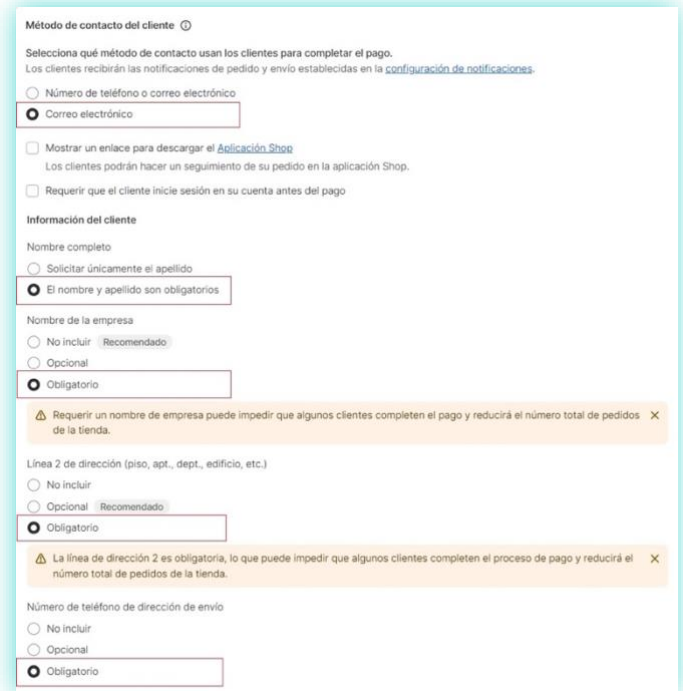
Método de contacto del cliente ⓘ

Selecciona qué método de contacto usan los clientes para completar el pago.
Los clientes recibirán las notificaciones de pedido y envío establecidas en la configuración de notificaciones.

Número de teléfono o correo electrónico

Correo electrónico

Mostrar un enlace para descargar el Aplicación Shop
Los clientes podrán hacer un seguimiento de su pedido en la aplicación Shop.

Requerir que el cliente inicie sesión en su cuenta antes del pago

Información del cliente

Nombre completo

Solicitar únicamente el apellido

El nombre y apellido son obligatorios

Nombre de la empresa

No incluir Recomendado

Opcional

Obligatorio

⚠ Requerir un nombre de empresa puede impedir que algunos clientes completen el pago y reducirá el número total de pedidos de la tienda. ✕

Línea 2 de dirección (piso, apt., dept., edificio, etc.)

No incluir

Opcional Recomendado

Obligatorio

⚠ La línea de dirección 2 es obligatoria, lo que puede impedir que algunos clientes completen el proceso de pago y reducirá el número total de pedidos de la tienda. ✕

Número de teléfono de dirección de envío

No incluir

Opcional

Obligatorio